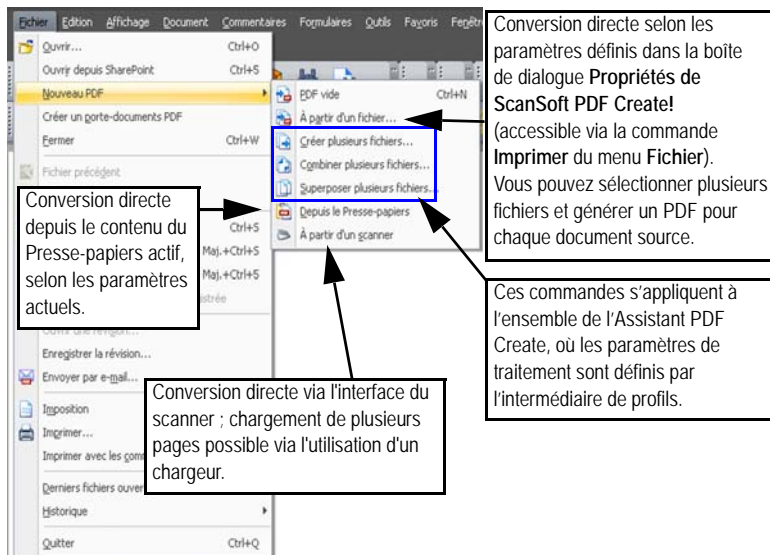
Fichier Edition Affichage Document Commentaires Formulaires Outils Favoris Fenêtr

Ouvrir... Ctrl+O
Ouvrir depuis SharePoint Ctrl+S
Nouveau PDF
Créer un porte-documents PDF
Fermer Ctrl+W
Fichier précédent
Ctrl+S
Maj.+Ctrl+S
Maj.+Ctrl+S
Enregistrer la révision...
Envoyer par e-mail...
Imposition
Imprimer...
Imprimer avec les com
Derniers fichiers ouver
Historique
Quitter Ctrl+Q

PDF vide Ctrl+N
À partir d'un fichier...
Créer plusieurs fichiers...
Combiner plusieurs fichiers...
Superposer plusieurs fichiers...
Depuis le Presse-papiers
À partir d'un scanner

Conversion directe selon les paramètres définis dans la boîte de dialogue **Propriétés de ScanSoft PDF Create!** (accessible via la commande **Imprimer** du menu **Fichier**). Vous pouvez sélectionner plusieurs fichiers et générer un PDF pour chaque document source.

Conversion directe depuis le contenu du Presse-papiers actif, selon les paramètres actuels.

Ces commandes s'appliquent à l'ensemble de l'Assistant PDF Create, où les paramètres de traitement sont définis par l'intermédiaire de profils.

Conversion directe via l'interface du scanner ; chargement de plusieurs pages possible via l'utilisation d'un chargeur.